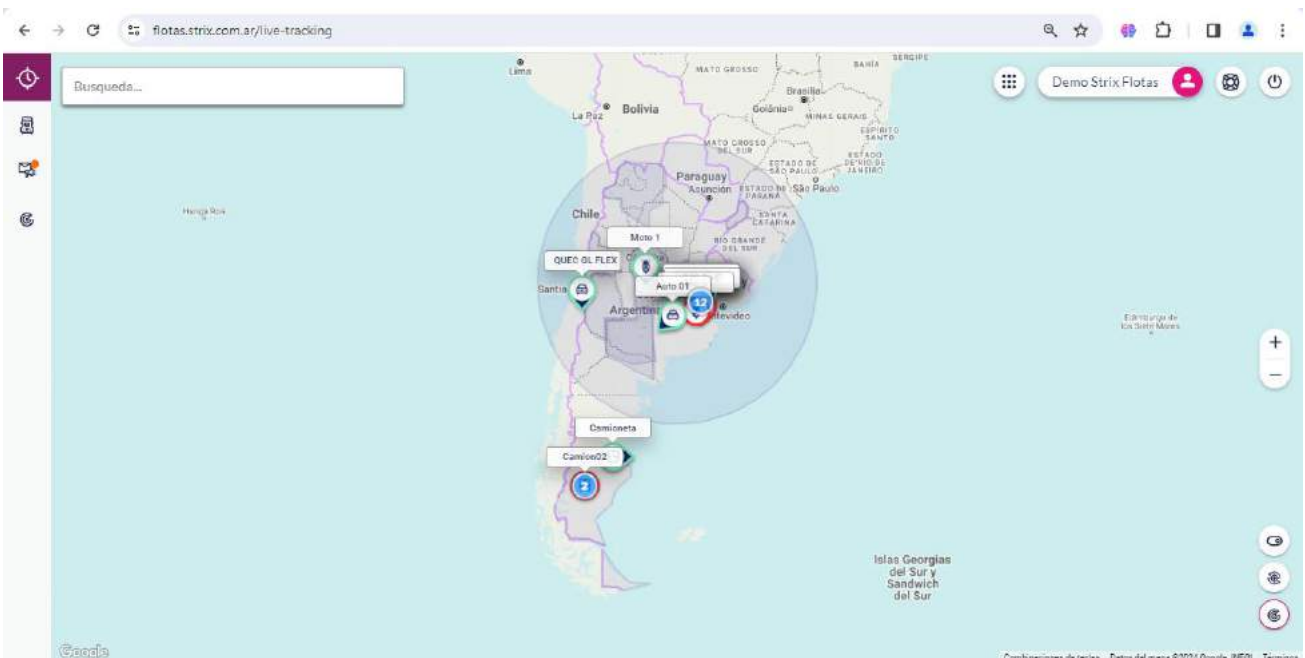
flotas.strix.com.ar/live-tracking

Busqueda...

Demo Strix Flotas

Lima
MATO GROSSO
BAHIA
SERGIPE
Brasilia
La Paz
Bolivia
Goiânia
MINAS GERAIS
ESPIRITO SANTO
MATO GROSSO DEL SUR
ESTADO DE SÃO PAULO
ESTADO DE RIO DE JANEIRO
Paraguay
Asunción
ESTADO DE PARANÁ
São Paulo
Chile
SANTA CATARINA
RIO GRANDE DEL SUR
Hanga Roa
Moto 1
QUEC GL FLEX
Santia
Auto 01
12
Argentin
Montevideo
Edimburgo de los Siete Mares
+
−
Camioneta
Camion02
2
Islas Georgias del Sur y Sandwich del Sur
Google
Combinaciones de teclas
Datos del mapa ©2024 Google, INEGI
Términos